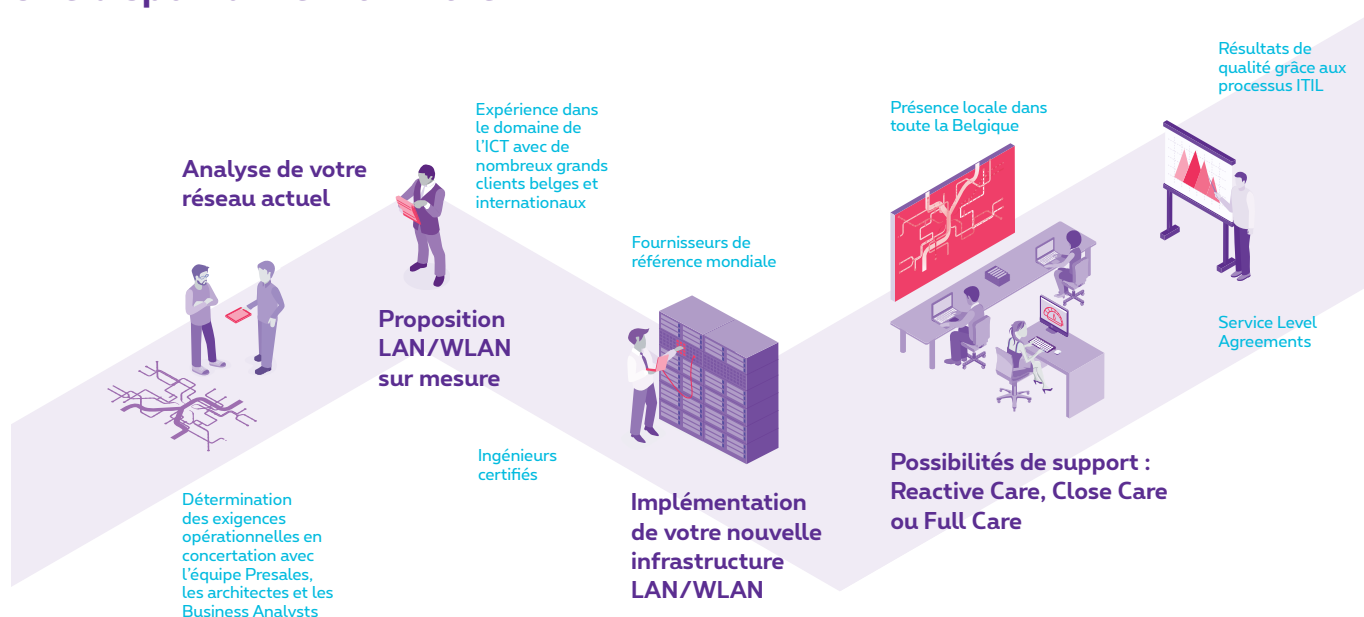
Analyse de votre réseau actuel

Détermination des exigences opérationnelles en concertation avec l'équipe Presales, les architectes et les Business Analysts

Expérience dans le domaine de l'ICT avec de nombreux grands clients belges et internationaux

Proposition LAN/WLAN sur mesure

Ingénieurs certifiés

Fournisseurs de référence mondiale

Implémentation de votre nouvelle infrastructure LAN/WLAN

Présence locale dans toute la Belgique

Possibilités de support : Reactive Care, Close Care ou Full Care

Résultats de qualité grâce aux processus ITIL

Service Level Agreements